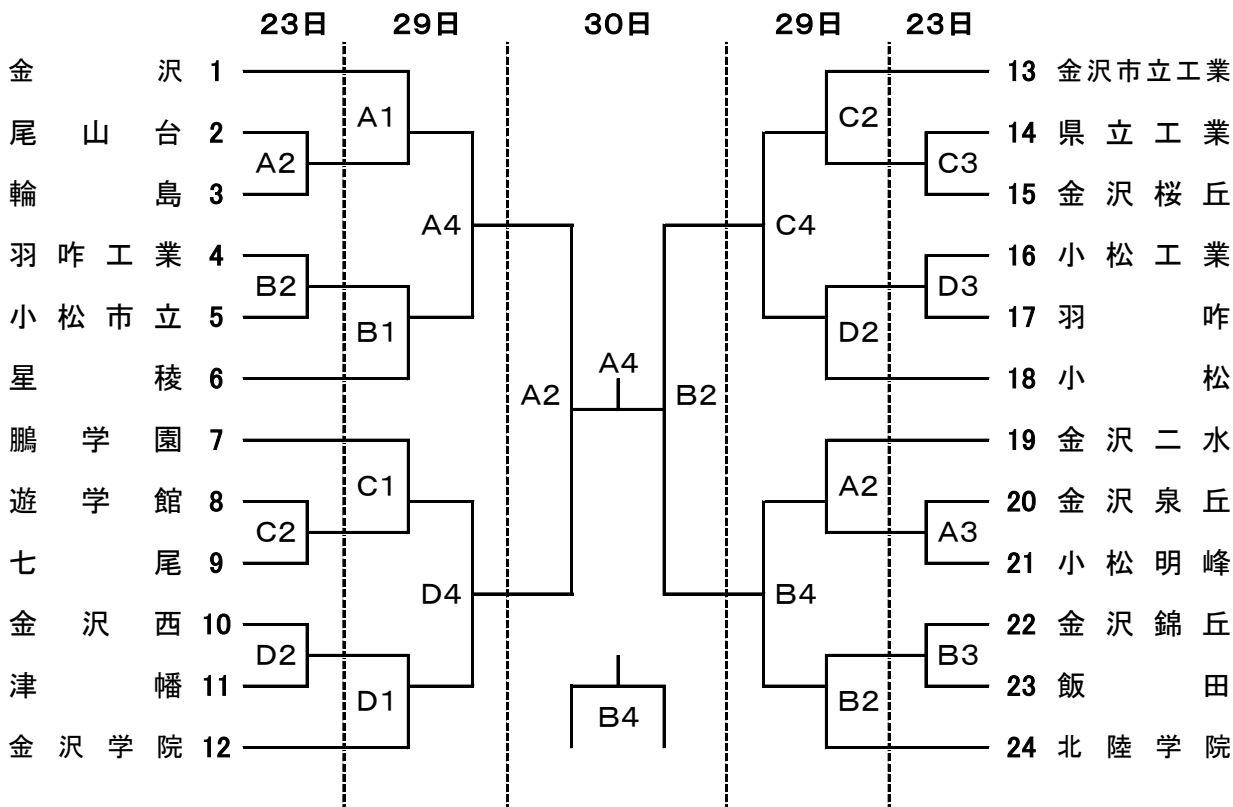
23日 29日 30日 29日 23日

金沢 1
尾山台 2
輪島 3
羽咋工業 4
小松市立 5
星稜 6
鵬学園 7
遊学館 8
七尾 9
金沢西 10
津幡 11
金沢学院 12

A1
A2
A4
B2
B1
C1
C2
D4
D2
D1

A2
A4
B2
B4

C2
C3
C4
D3
D2
A2
A3
B4
B3
B2

13 金沢市立工業
14 県立工業
15 金沢桜丘
16 小松工業
17 羽咋
18 小松
19 金沢二水
20 金沢泉丘
21 小松明峰
22 金沢錦丘
23 飯田
24 北陸学院